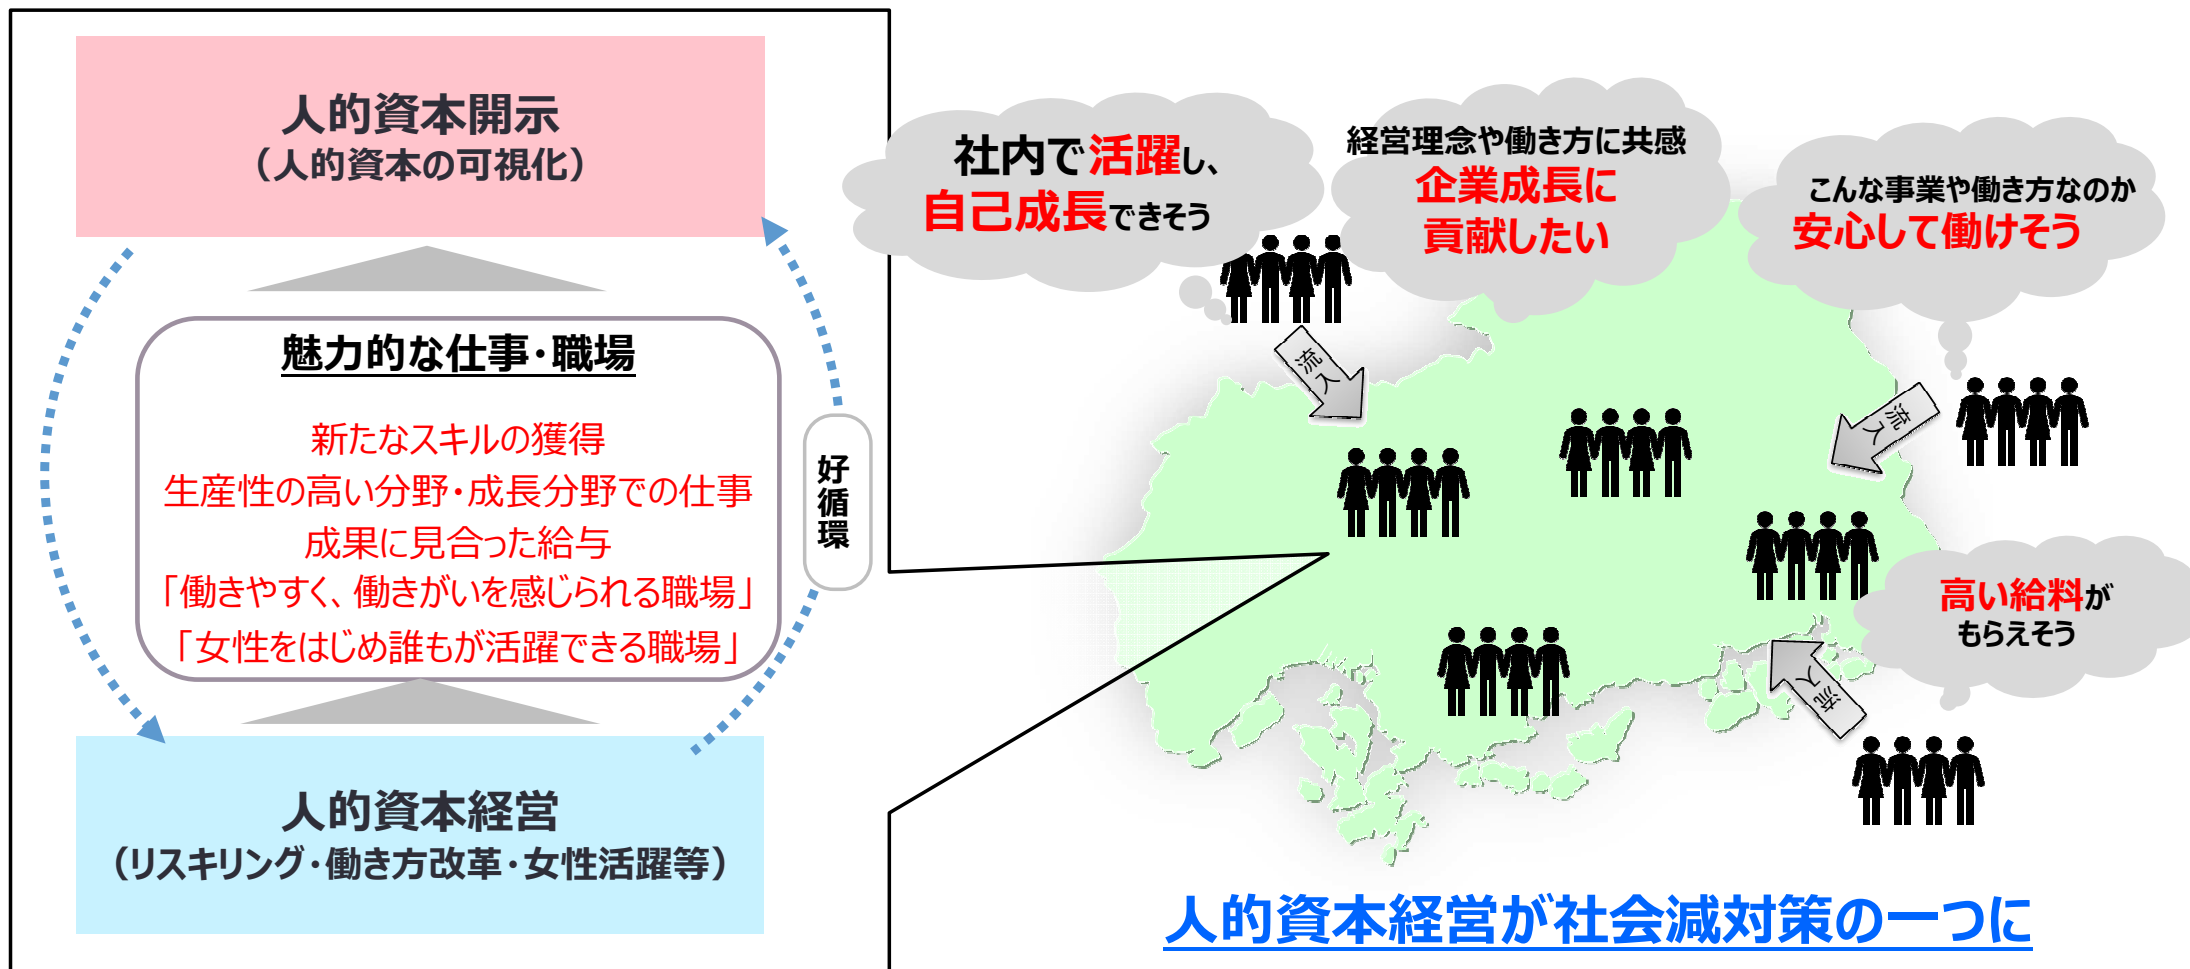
人的資本開示
（人的資本の可視化）

魅力的な仕事・職場

新たなスキルの獲得
生産性の高い分野・成長分野での仕事
成果に見合った給与
「働きやすく、働きがいを感じられる職場」
「女性をはじめ誰もが活躍できる職場」

好循環

人的資本経営
（リスキリング・働き方改革・女性活躍等）

社内で活躍し、自己成長できそう

経営理念や働き方に共感
企業成長に貢献したい

こんな事業や働き方なのか
安心して働けそう

高い給料がもらえそう

流入

流入

流入

人的資本経営が社会減対策の一つに